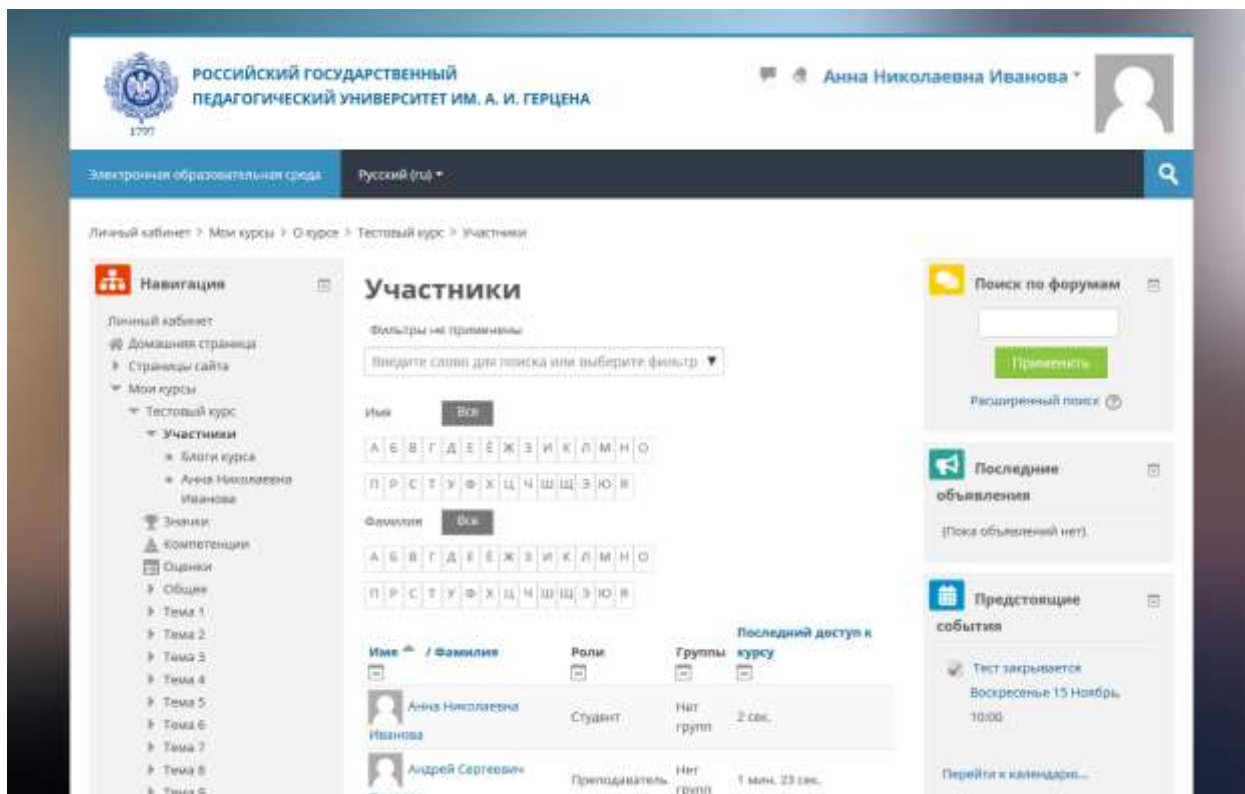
1797

РОССИЙСКИЙ ГОСУДАРСТВЕННЫЙ ПЕДАГОГИЧЕСКИЙ УНИВЕРСИТЕТ ИМ. А. И. ГЕРЦЕНА

Анна Николаевна Иванова

Электронная образовательная среда

Русский (ru)

Личный кабинет > Мои курсы > О курсе > Тестовый курс > Участники

Навигация

Личный кабинет
Домашняя страница
Страницы сайта
Мои курсы
Тестовый курс
Участники
Блоги курса
Анна Николаевна Иванова
Значки
Компетенции
Оценки
Общее
Тема 1
Тема 2
Тема 3
Тема 4
Тема 5
Тема 6
Тема 7
Тема 8
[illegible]

Участники

Фильтры не применены

Введите слово для поиска или выберите фильтр

Имя Все

А Б В Г Д Е Ё Ж З И К Л М Н О

П Р С Т У Ф Х Ц Ч Ш Щ Э Ю Я

Фамилия Все

А Б В Г Д Е Ё Ж З И К Л М Н О

П Р С Т У Ф Х Ц Ч Ш Щ Э Ю Я

| Имя / Фамилия | Роли | Группы | Последний доступ к курсу |
|---|---|---|---|
| Анна Николаевна Иванова | Студент | Нет групп | 2 сек. |
| Андрей Сергеевич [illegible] | Преподаватель | Нет групп | 1 мин. 23 сек. |

Поиск по форумам

Применить

Расширенный поиск

Последние объявления

(Пока объявлений нет)

Предстоящие события

Тест закрывается
Воскресенье 15 Ноябрь, 10:00

Перейти к календарю...